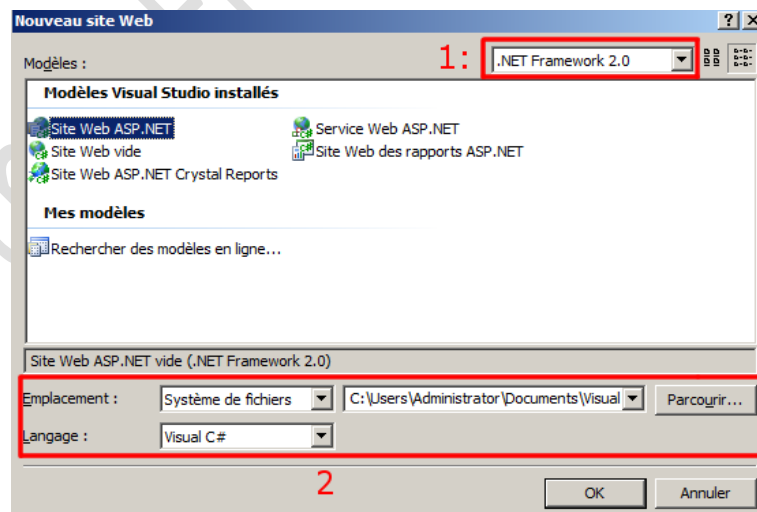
Nouveau site Web

Modèles :

1:

.NET Framework 2.0

Modèles Visual Studio installés

Site Web ASP.NET

Service Web ASP.NET

Site Web vide

Site Web des rapports ASP.NET

Site Web ASP.NET Crystal Reports

Mes modèles

Rechercher des modèles en ligne...

Site Web ASP.NET vide (.NET Framework 2.0)

Emplacement :

Système de fichiers

C:\Users\Administrator\Documents\Visual

Parcourir...

Langage :

Visual C#

2

OK

Annuler